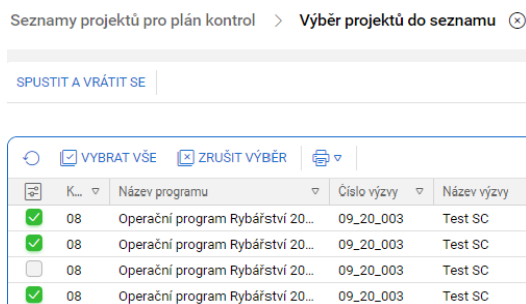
Seznamy projektů pro plán kontrol > Výběr projektů do seznamu

SPUSTIT A VRÁTIT SE

VYBRAT VŠE ZRUŠIT VÝBĚR

| | K... | Název programu | Číslo výzvy | Název výzvy |
|---|---|---|---|---|
| ☑ | 08 | Operační program Rybářství 20... | 09_20_003 | Test SC |
| ☑ | 08 | Operační program Rybářství 20... | 09_20_003 | Test SC |
| ☐ | 08 | Operační program Rybářství 20... | 09_20_003 | Test SC |
| ☑ | 08 | Operační program Rybářství 20... | 09_20_003 | Test SC |